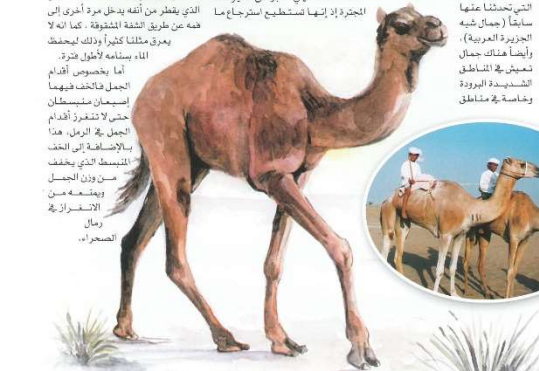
الذي يقطر من أنفه يدخل مرة أخرى إلى فمه عن طريق الشفة المشقوقة . كما انه لا يعرق مثلنا كثيراً وذلك ليحفظ الماء بسنامه لأطول فترة.

أما بخصوص أقدام الجمل فالخف فيهما إصبعان منبسطان حتى لا تنغرز أقدام الجمل في الرمل. هذا بالإضافة إلى الخف المنبسط الذي يخفف من وزن الجمل ويمنعه من الانغراز في رمال الصحراء.

المجترة إذ إنها تستطيع استرجاع ما

التي تحدثنا عنها سابقاً (جمال شبه الجزيرة العربية)، وأيضاً هناك جمال تعيش في المناطق الشديدة البرودة وخاصة في مناطق